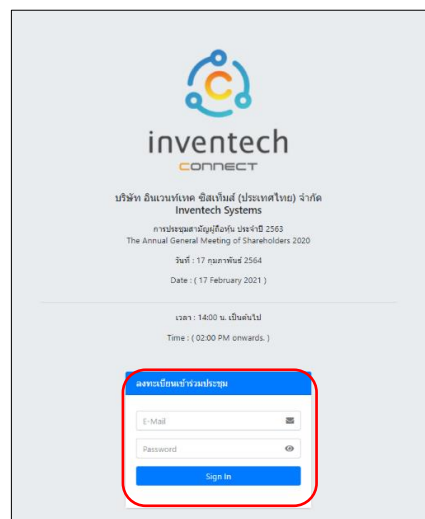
inventech
CONNECT

บริษัท อินเวนท์เทค ซิสเท็มส์ (ประเทศไทย) จำกัด
Inventech Systems

การประชุมสามัญผู้ถือหุ้น ประจำปี 2563
The Annual General Meeting of Shareholders 2020

วันที่ : 17 กุมภาพันธ์ 2564

Date : ( 17 February 2021 )

เวลา : 14:00 น. เป็นต้นไป

Time : ( 02:00 PM onwards. )

ลงทะเบียนเข้าร่วมประชุม

E-Mail

Password

Sign In